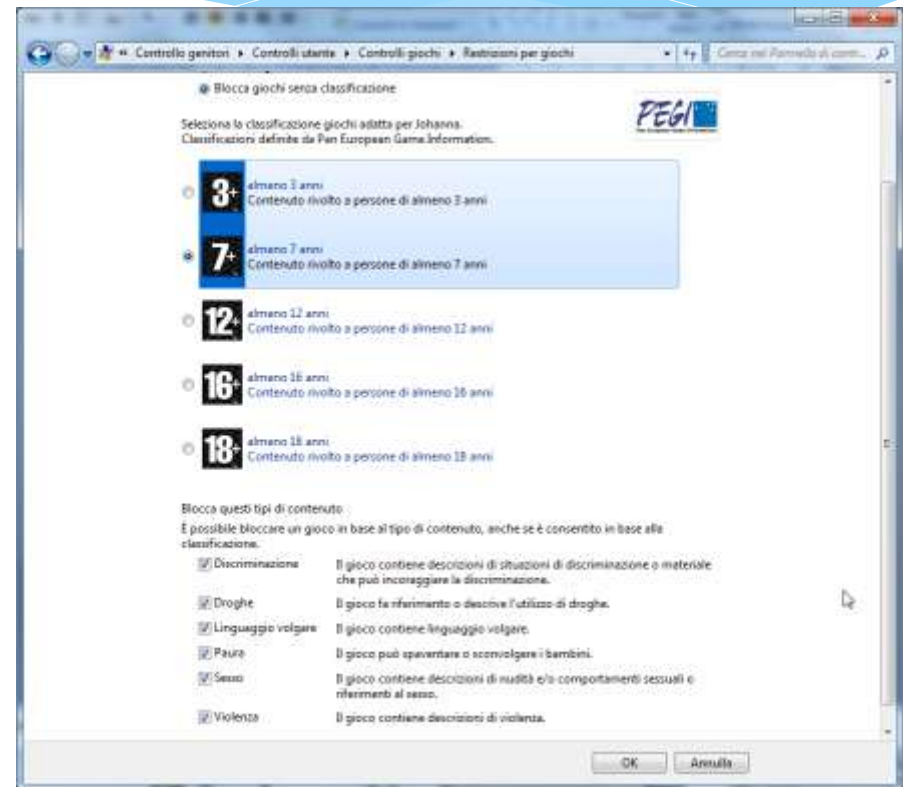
« Controllo genitori ▸ Controlli utente ▸ Controlli giochi ▸ Restrizioni per giochi

Cerca nel Pannello di contr...

Blocca giochi senza classificazione

Seleziona la classificazione giochi adatta per Johanna.
Classificazioni definite da Pan European Game Information.

PEGI

3+ almeno 3 anni
Contenuto rivolto a persone di almeno 3 anni

7+ almeno 7 anni
Contenuto rivolto a persone di almeno 7 anni

12+ almeno 12 anni
Contenuto rivolto a persone di almeno 12 anni

16+ almeno 16 anni
Contenuto rivolto a persone di almeno 16 anni

18+ almeno 18 anni
Contenuto rivolto a persone di almeno 18 anni

Blocca questi tipi di contenuto

È possibile bloccare un gioco in base al tipo di contenuto, anche se è consentito in base alla classificazione.

| | |
|---|---|
| Discriminazione | Il gioco contiene descrizioni di situazioni di discriminazione o materiale che può incoraggiare la discriminazione. |
| Droghe | Il gioco fa riferimento o descrive l'utilizzo di droghe. |
| Linguaggio volgare | Il gioco contiene linguaggio volgare. |
| Paura | Il gioco può spaventare o sconvolgere i bambini. |
| Sesso | Il gioco contiene descrizioni di nudità e/o comportamenti sessuali o riferimenti al sesso. |
| Violenza | Il gioco contiene descrizioni di violenza. |

OK Annulla